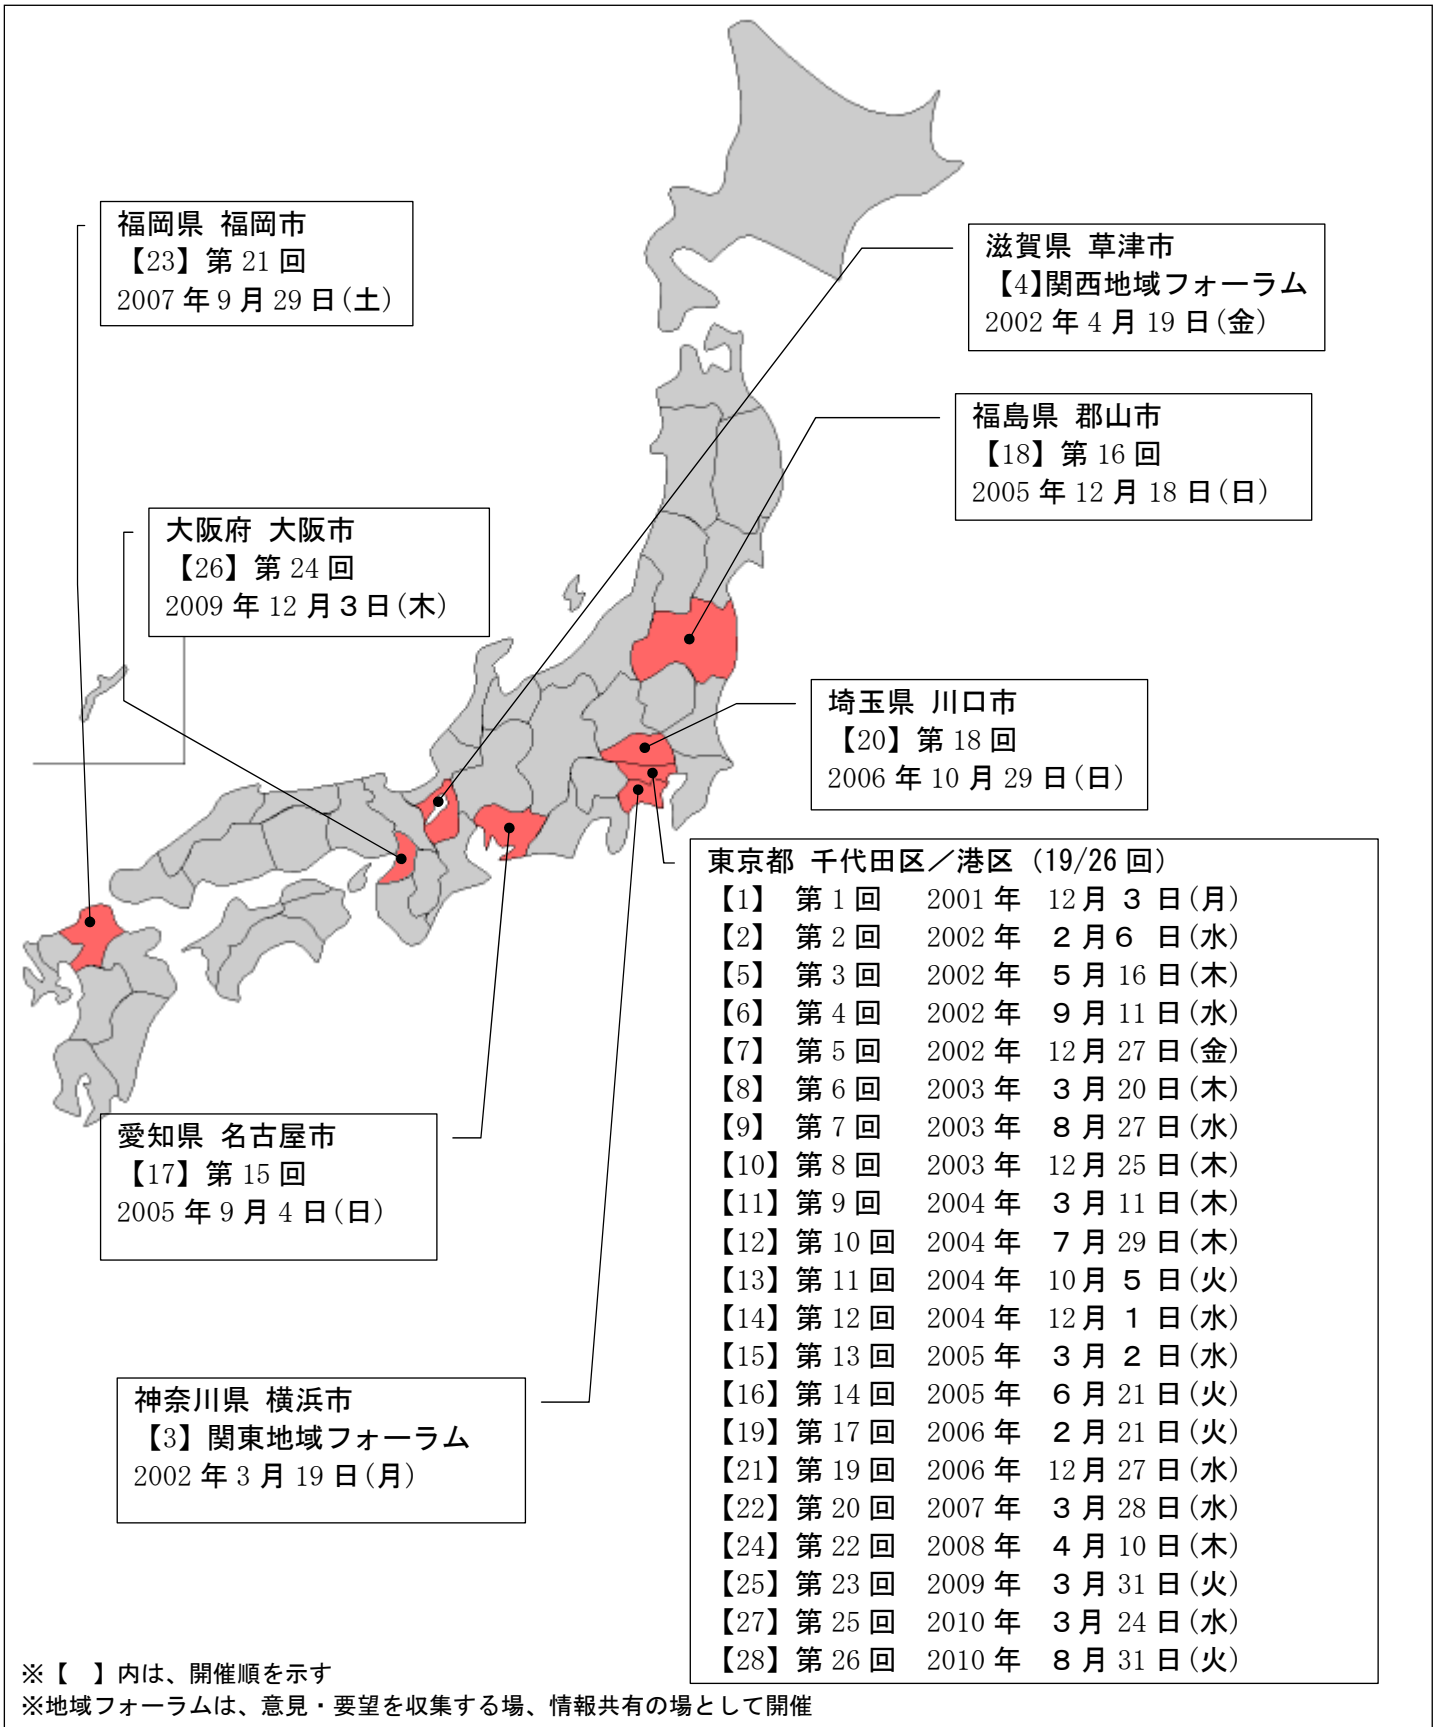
福岡県 福岡市
【23】第 21 回
2007 年 9 月 29 日(土)

滋賀県 草津市
【4】関西地域フォーラム
2002 年 4 月 19 日(金)

福島県 郡山市
【18】第 16 回
2005 年 12 月 18 日(日)

大阪府 大阪市
【26】第 24 回
2009 年 12 月 3 日(木)

埼玉県 川口市
【20】第 18 回
2006 年 10 月 29 日(日)

東京都 千代田区／港区 (19/26 回)

| | | | | |
|---|---|---|---|---|
| 【1】 | 第 1 回 | 2001 年 | 12 月 3 日 | (月) |
| 【2】 | 第 2 回 | 2002 年 | 2 月 6 日 | (水) |
| 【5】 | 第 3 回 | 2002 年 | 5 月 16 日 | (木) |
| 【6】 | 第 4 回 | 2002 年 | 9 月 11 日 | (水) |
| 【7】 | 第 5 回 | 2002 年 | 12 月 27 日 | (金) |
| 【8】 | 第 6 回 | 2003 年 | 3 月 20 日 | (木) |
| 【9】 | 第 7 回 | 2003 年 | 8 月 27 日 | (水) |
| 【10】 | 第 8 回 | 2003 年 | 12 月 25 日 | (木) |
| 【11】 | 第 9 回 | 2004 年 | 3 月 11 日 | (木) |
| 【12】 | 第 10 回 | 2004 年 | 7 月 29 日 | (木) |
| 【13】 | 第 11 回 | 2004 年 | 10 月 5 日 | (火) |
| 【14】 | 第 12 回 | 2004 年 | 12 月 1 日 | (水) |
| 【15】 | 第 13 回 | 2005 年 | 3 月 2 日 | (水) |
| 【16】 | 第 14 回 | 2005 年 | 6 月 21 日 | (火) |
| 【19】 | 第 17 回 | 2006 年 | 2 月 21 日 | (火) |
| 【21】 | 第 19 回 | 2006 年 | 12 月 27 日 | (水) |
| 【22】 | 第 20 回 | 2007 年 | 3 月 28 日 | (水) |
| 【24】 | 第 22 回 | 2008 年 | 4 月 10 日 | (木) |
| 【25】 | 第 23 回 | 2009 年 | 3 月 31 日 | (火) |
| 【27】 | 第 25 回 | 2010 年 | 3 月 24 日 | (水) |
| 【28】 | 第 26 回 | 2010 年 | 8 月 31 日 | (火) |

愛知県 名古屋市
【17】第 15 回
2005 年 9 月 4 日(日)

神奈川県 横浜市
【3】関東地域フォーラム
2002 年 3 月 19 日(月)

※【 】内は、開催順を示す
※地域フォーラムは、意見・要望を収集する場、情報共有の場として開催